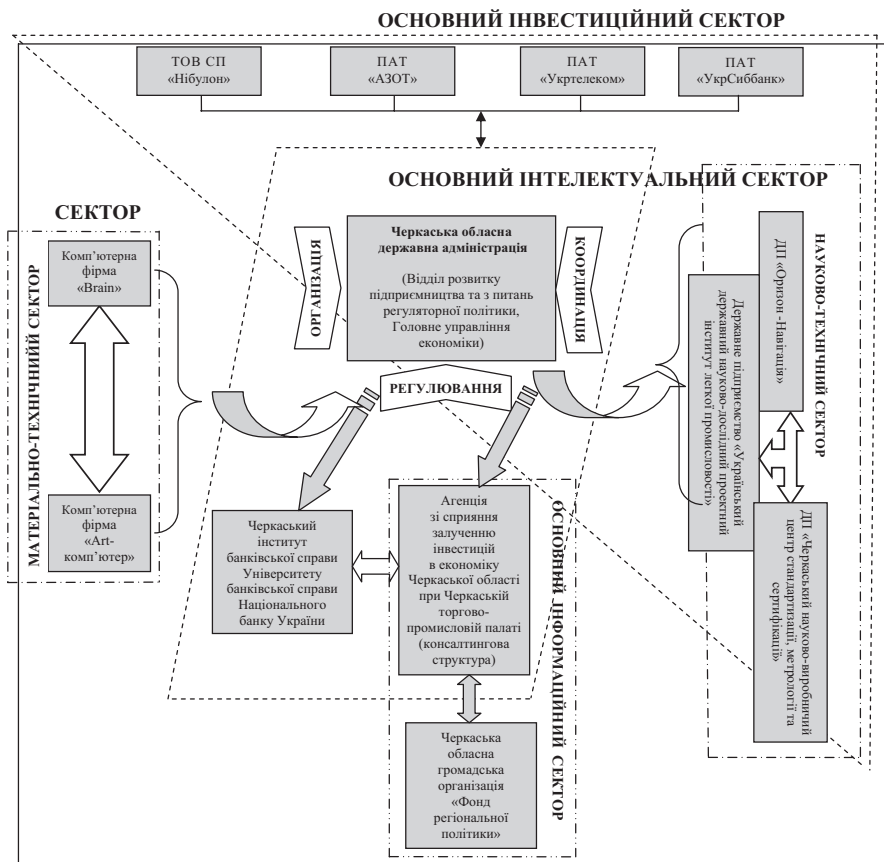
ОСНОВНИЙ ІНВЕСТИЦІЙНИЙ СЕКТОР

ТОВ СП «Нібулон»

ПАТ «АЗОТ»

ПАТ «Укртелеком»

ПАТ «УкрСиббанк»

ОСНОВНИЙ ІНТЕЛЕКТУАЛЬНИЙ СЕКТОР

СЕКТОР

МАТЕРІАЛЬНО-ТЕХНІЧНИЙ СЕКТОР

Комп'ютерна фірма «Brain»

Комп'ютерна фірма «Art-комп'ютер»

ОРГАНІЗАЦІЯ

Черкаська обласна державна адміністрація

(Відділ розвитку підприємництва та з питань регуляторної політики, Головне управління економіки)

КООРДИНАЦІЯ

РЕГУЛЮВАННЯ

НАУКОВО-ТЕХНІЧНИЙ СЕКТОР

ДП «Оризон - Навігація»

Державне підприємство «Український державний науково-дослідний проектний інститут легкої промисловості»

ДП «Черкаський науково-виробничий центр стандартизації, метрології та сертифікації»

Черкаський інститут банківської справи Університету банківської справи Національного банку України

Агенція зі сприяння залученню інвестицій в економіку Черкаської області при Черкаській торгово-промисловій палаті (консалтингова структура)

ОСНОВНИЙ ІНФОРМАЦІЙНИЙ СЕКТОР

Черкаська обласна громадська організація «Фонд регіональної політики»